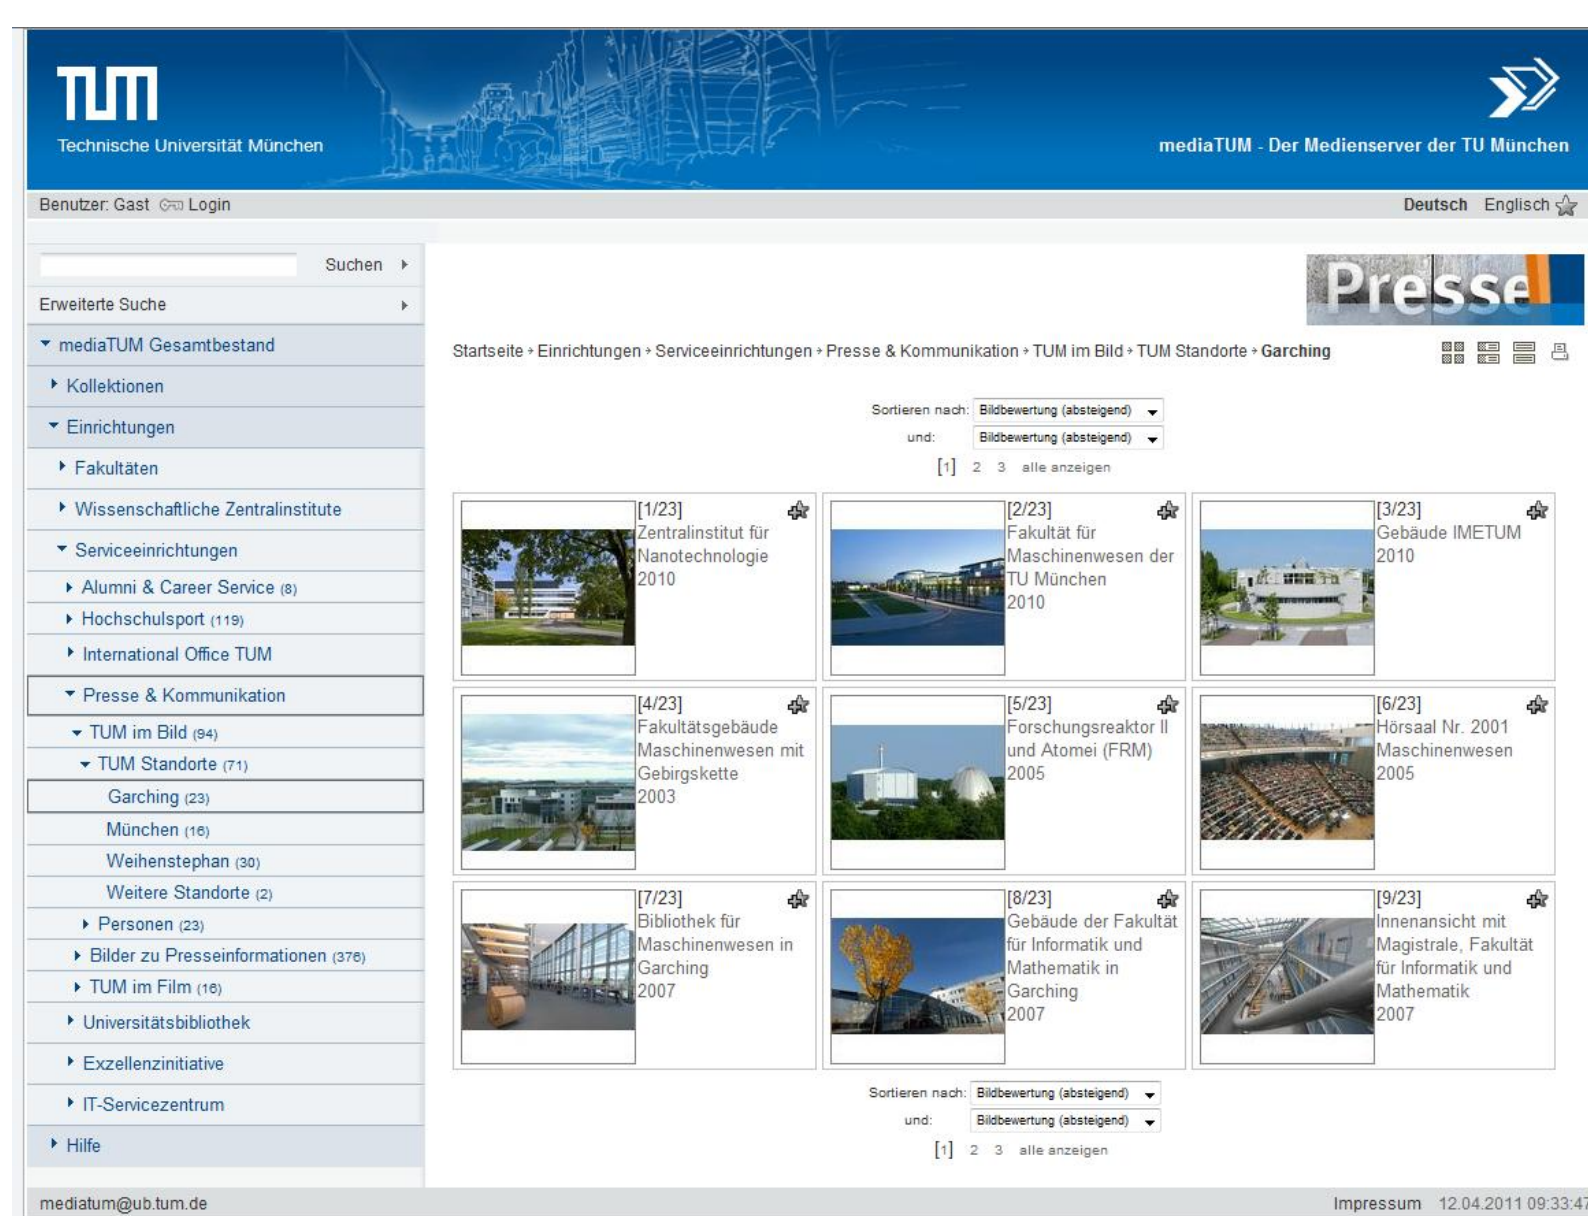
TUM
Technische Universität München

mediaTUM - Der Medienserver der TU München

Benutzer: Gast Login

Deutsch Englisch

Suchen

Erweiterte Suche

mediaTUM Gesamtbestand

Kollektionen

Einrichtungen

Fakultäten

Wissenschaftliche Zentralinstitute

Serviceeinrichtungen

Alumni & Career Service (8)

Hochschulsport (119)

International Office TUM

Presse & Kommunikation

TUM im Bild (94)

TUM Standorte (71)

Garching (23)

München (16)

Weihenstephan (30)

Weitere Standorte (2)

Personen (23)

Bilder zu Presseinformationen (376)

TUM im Film (16)

Universitätsbibliothek

Exzellenzinitiative

IT-Servicezentrum

Hilfe

Presse

Startseite › Einrichtungen › Serviceeinrichtungen › Presse & Kommunikation › TUM im Bild › TUM Standorte › Garching

Sortieren nach: Bildbewertung (absteigend)
und: Bildbewertung (absteigend)
[1] 2 3 alle anzeigen

[1/23] Zentralinstitut für Nanotechnologie 2010

[2/23] Fakultät für Maschinenwesen der TU München 2010

[3/23] Gebäude IMETUM 2010

[4/23] Fakultätsgebäude Maschinenwesen mit Gebirgskette 2003

[5/23] Forschungsreaktor II und Atomei (FRM) 2005

[6/23] Hörsaal Nr. 2001 Maschinenwesen 2005

[7/23] Bibliothek für Maschinenwesen in Garching 2007

[8/23] Gebäude der Fakultät für Informatik und Mathematik in Garching 2007

[9/23] Innenansicht mit Magistrale, Fakultät für Informatik und Mathematik 2007

Sortieren nach: Bildbewertung (absteigend)
und: Bildbewertung (absteigend)
[1] 2 3 alle anzeigen

mediatum@ub.tum.de

Impressum 12.04.2011 09:33:47